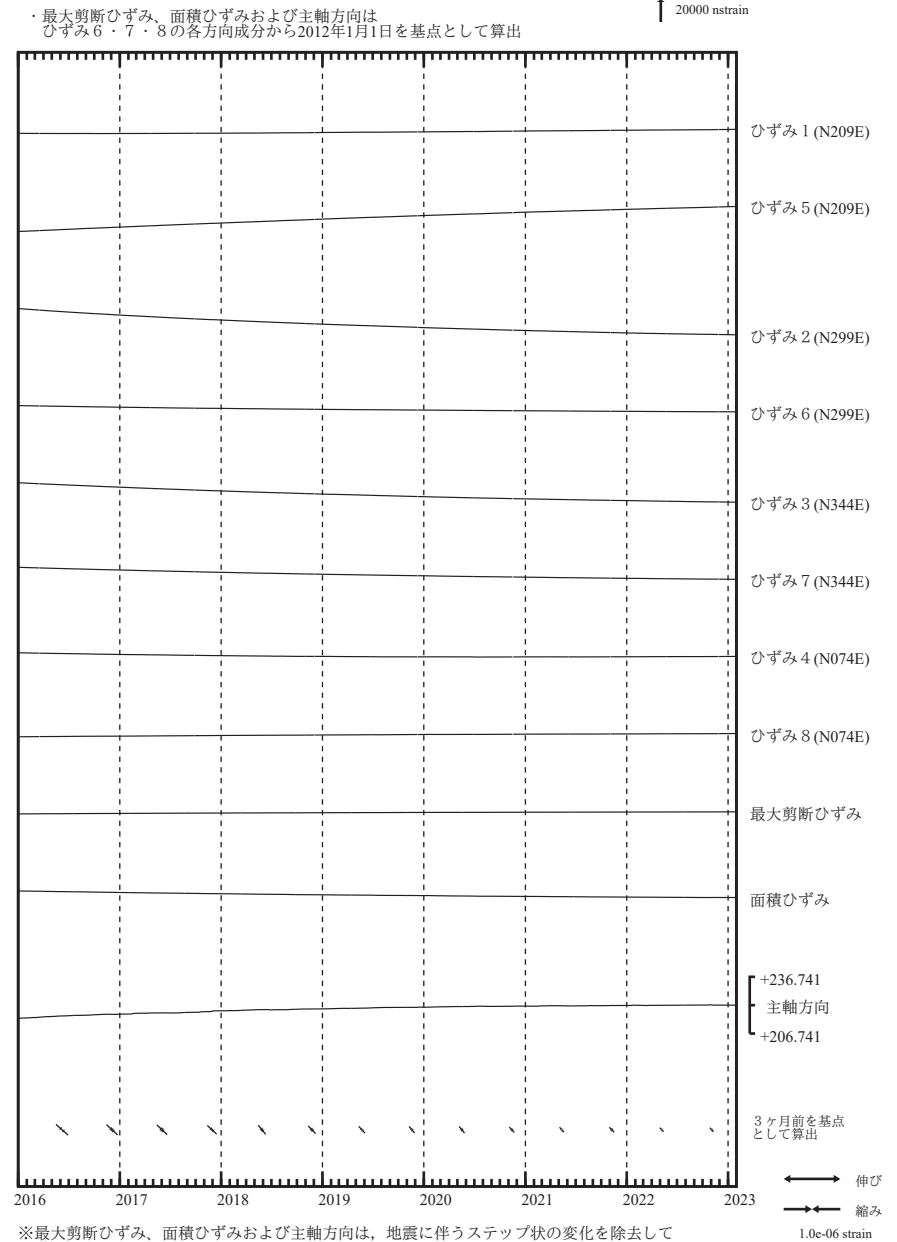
・最大剪断ひずみ、面積ひずみおよび主軸方向は
ひずみ６・７・８の各方向成分から2012年1月1日を基点として算出

20000 nstrain

ひずみ１(N209E)

ひずみ５(N209E)

ひずみ２(N299E)

ひずみ６(N299E)

ひずみ３(N344E)

ひずみ７(N344E)

ひずみ４(N074E)

ひずみ８(N074E)

最大剪断ひずみ

面積ひずみ

+236.741
主軸方向
+206.741

３ヶ月前を基点
として算出

2016 2017 2018 2019 2020 2021 2022 2023

伸び
縮み
1.0e-06 strain

※最大剪断ひずみ、面積ひずみおよび主軸方向は，地震に伴うステップ状の変化を除去して